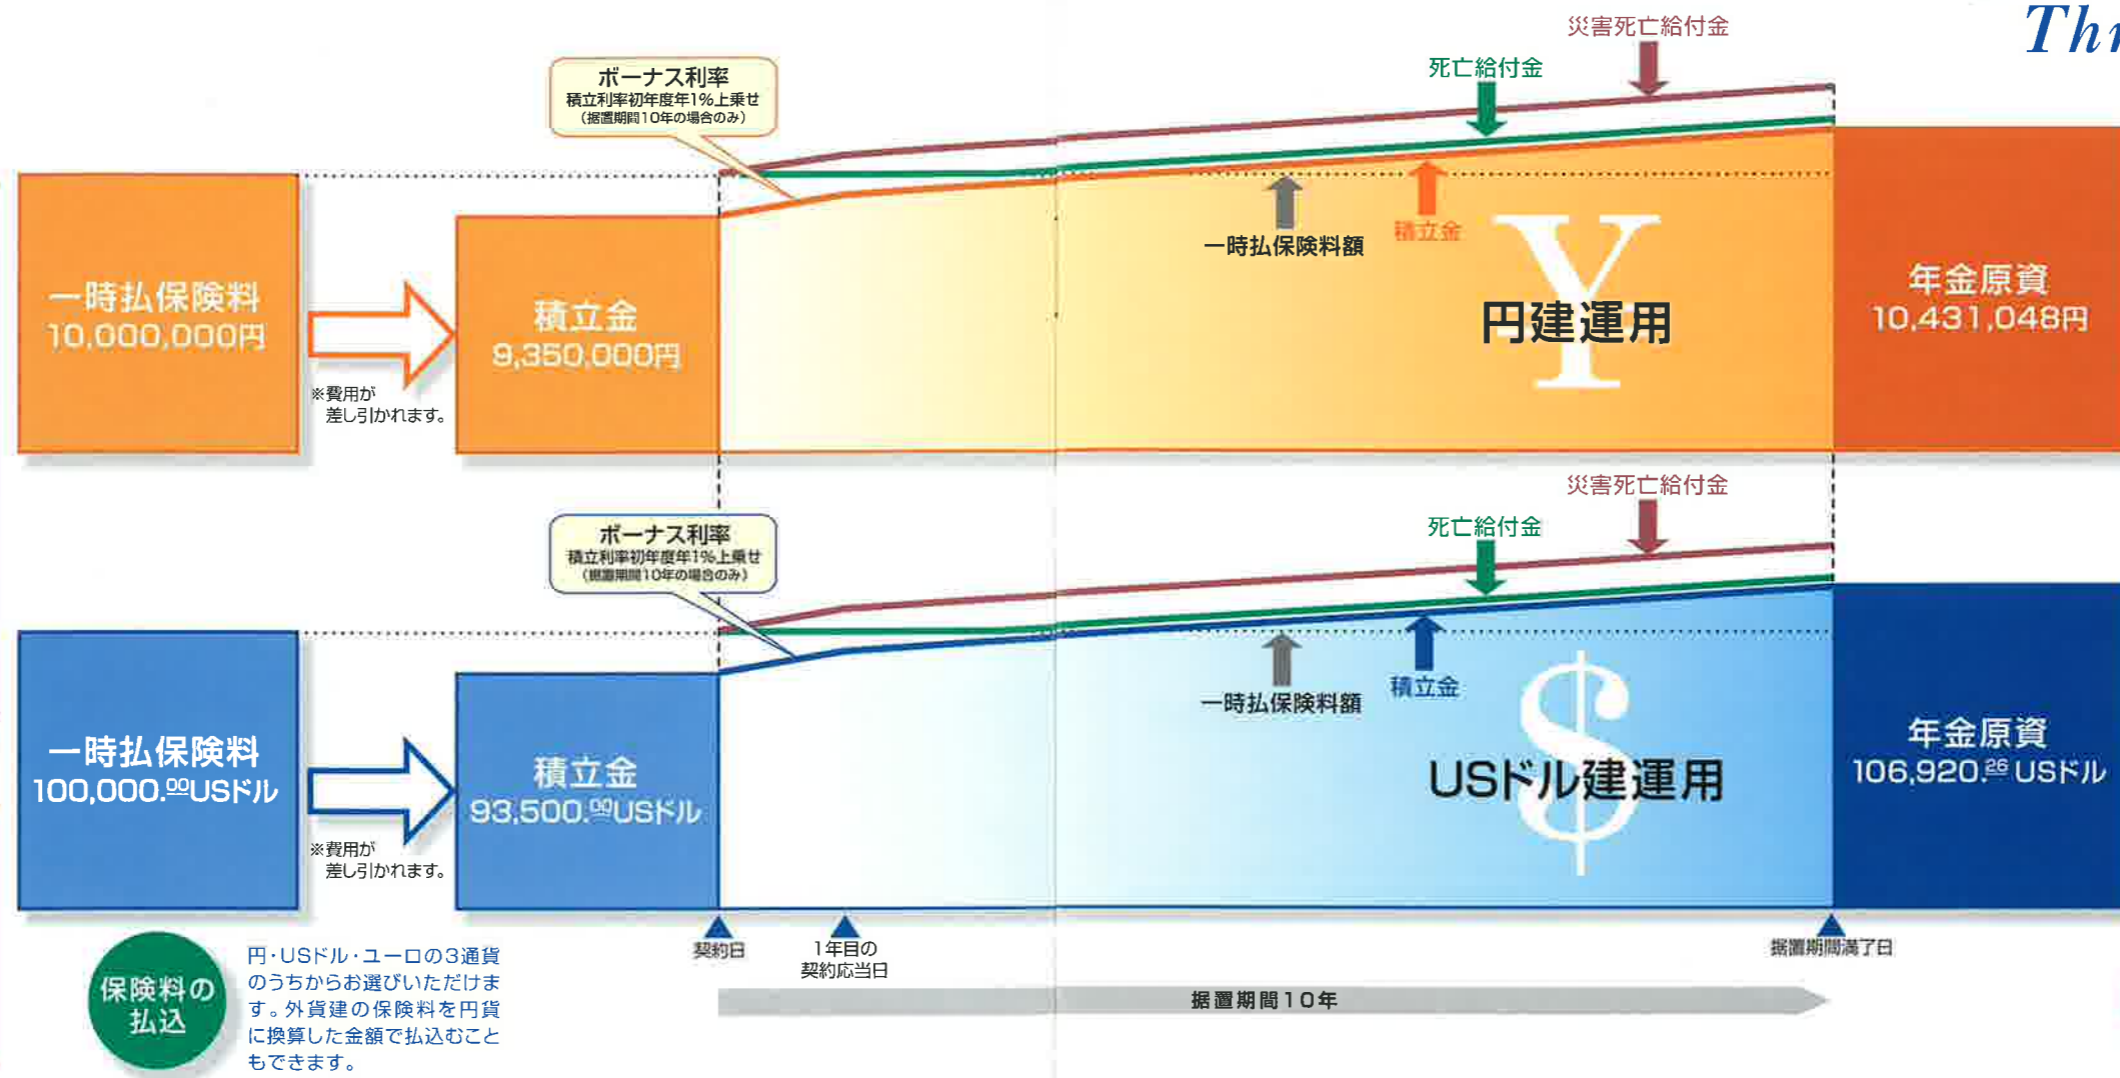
Thr

災害死亡給付金

死亡給付金

ボーナス利率
積立利率初年度年1%上乗せ
（据置期間10年の場合のみ）

一時払保険料
10,000,000円

※費用が
差し引かれます。

積立金
9,350,000円

一時払保険料額

積立金

円建運用

年金原資
10,431,048円

災害死亡給付金

死亡給付金

ボーナス利率
積立利率初年度年1%上乗せ
（据置期間10年の場合のみ）

一時払保険料
100,000.$^{00}$USドル

※費用が
差し引かれます。

積立金
93,500.$^{00}$USドル

一時払保険料額

積立金

USドル建運用

年金原資
106,920.$^{26}$ USドル

契約日

1年目の
契約応当日

据置期間満了日

据置期間10年

保険料の
払込

円・USドル・ユーロの3通貨のうちからお選びいただけます。外貨建の保険料を円貨に換算した金額で払込むこともできます。